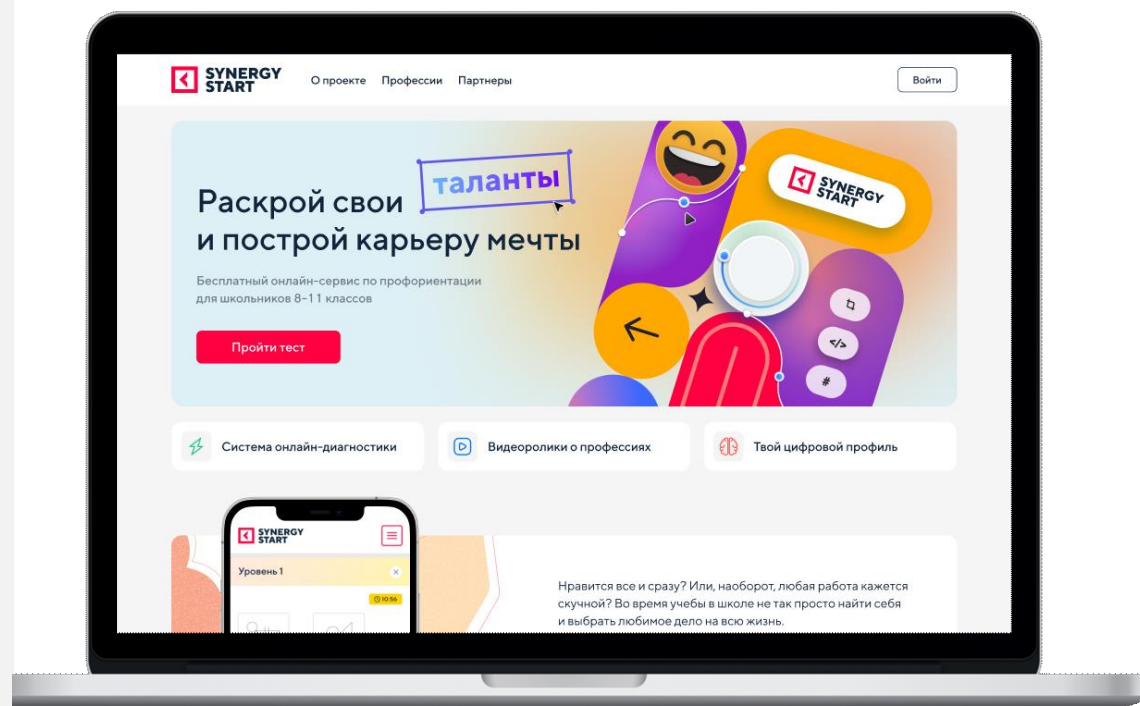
SYNERGY START

О проекте Профессии Партнеры

Войти

Раскрой свои таланты
и построй карьеру мечты

Бесплатный онлайн-сервис по профориентации для школьников 8-11 классов

Пройти тест

SYNERGY START

</>

#

Система онлайн-диагностики

Видеоролики о профессиях

Твой цифровой профиль

SYNERGY START

Уровень 1

10:56

Нравится все и сразу? Или, наоборот, любая работа кажется скучной? Во время учебы в школе не так просто найти себя и выбрать любимое дело на всю жизнь.